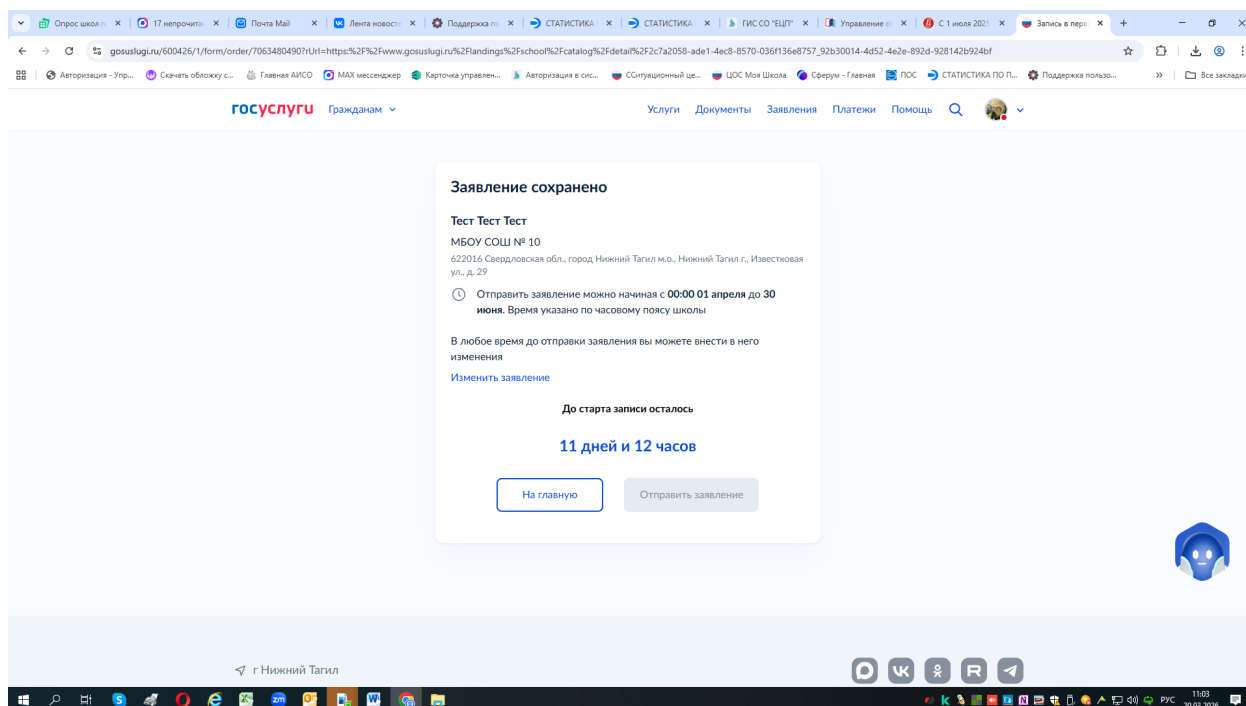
Опрос школ | 17 непрочитан | Почта Mail | Лента новост | Поддержка по | СТАТИСТИКА | СТАТИСТИКА | ГИС СО "ЕЦП" | Управление о | С 1 июля 202 | Запись в перв

gosuslugi.ru/600426/1/form/order/7063480490?rUrl=https:%2F%2Fwww.gosuslugi.ru%2Flandings%2Fschool%2Fcatalog%2Fdetail%2F2c7a2058-ade1-4ec8-8570-036f136e8757_92b30014-4d52-4e2e-892d-928142b924bf

Авторизация - Упр... | Скачать обложку с... | Главная АИСО | MAX мессенджер | Карточка управлен... | Авторизация в сис... | ССитуационный це... | ЦОС Моя Школа | Сферум - Главная | ПОС | СТАТИСТИКА ПО П... | Поддержка пользо... | Все закладки

госуслуги Гражданам

Услуги Документы Заявления Платежи Помощь

Заявление сохранено

Тест Тест Тест

МБОУ СОШ № 10

622016 Свердловская обл., город Нижний Тагил м.о., Нижний Тагил г., Известковая ул., д. 29

Отправить заявление можно начиная с 00:00 01 апреля до 30 июня. Время указано по часовому поясу школы

В любое время до отправки заявления вы можете внести в него изменения

Изменить заявление

До старта записи осталось

11 дней и 12 часов

На главную

Отправить заявление

г Нижний Тагил

РУС 11:03 20.03.2026